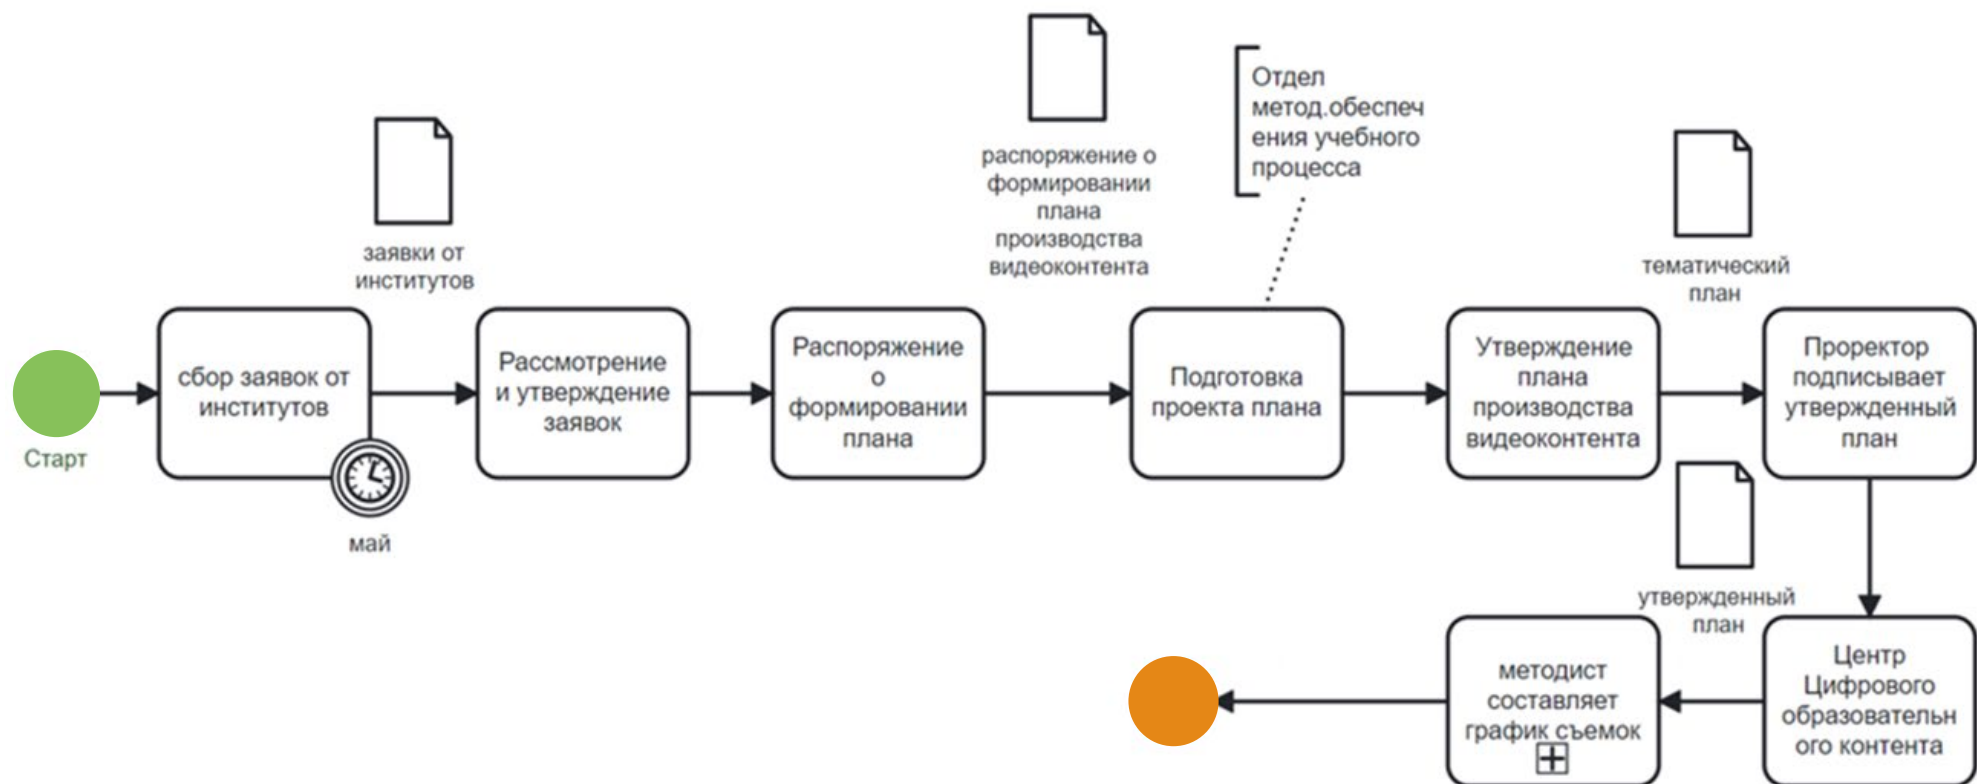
Отдел метод.обеспечения учебного процесса

распоряжение о формировании плана производства видеоконтента

заявки от институтов

тематический план

Старт

сбор заявок от институтов

май

Рассмотрение и утверждение заявок

Распоряжение о формировании плана

Подготовка проекта плана

Утверждение плана производства видеоконтента

Проректор подписывает утвержденный план

утвержденный план

методист составляет график съемок

Центр Цифрового образовательного контента